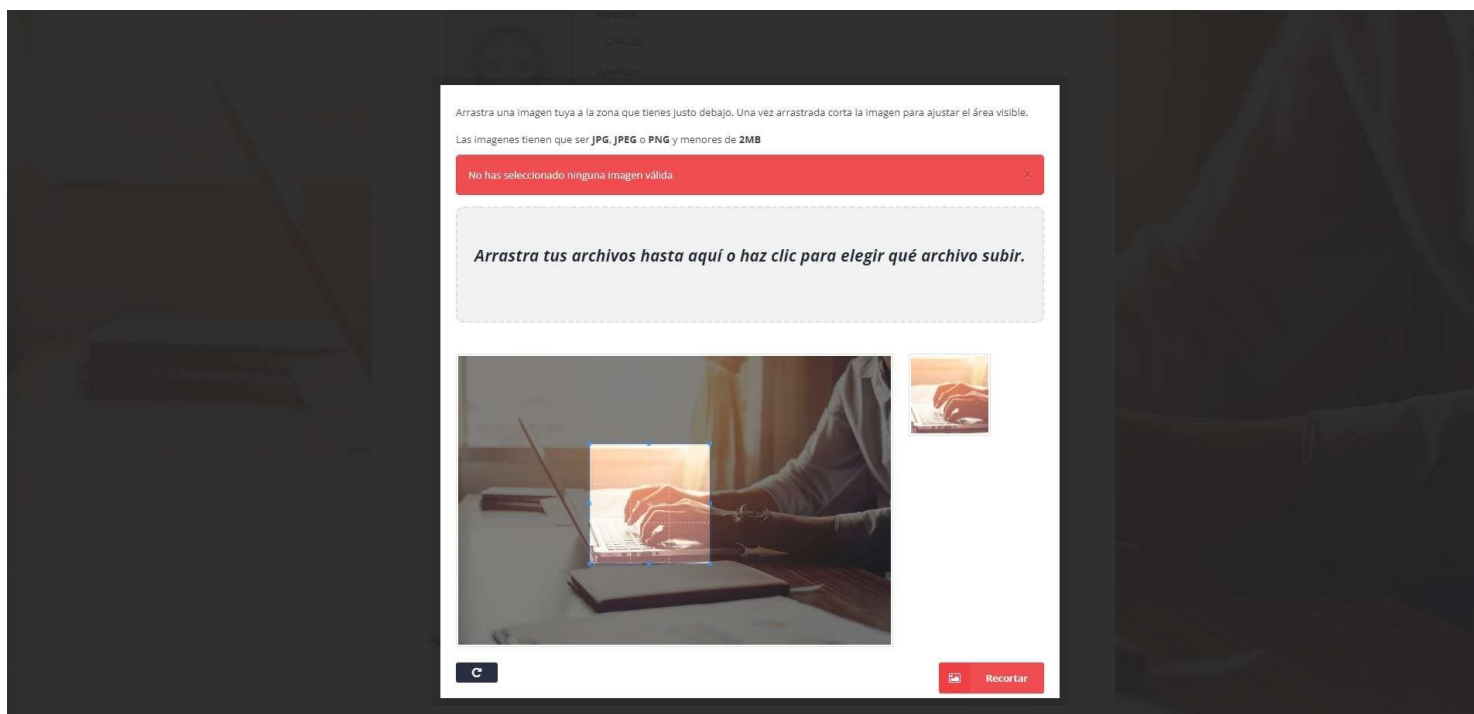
Arrastra una imagen tuya a la zona que tienes justo debajo. Una vez arrastrada corta la imagen para ajustar el área visible.

Las imagenes tienen que ser **JPG**, **JPEG** o **PNG** y menores de **2MB**

No has seleccionado ninguna imagen válida

×

*Arrastra tus archivos hasta aquí o haz clic para elegir qué archivo subir.*

Recortar